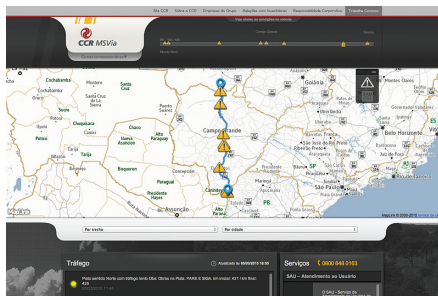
Na CCR | Sobre a CCR | Empresas do Grupo | Relações com Investidores | Responsabilidade Corporativa | Trabalhe Conosco

Veja abaixo as condições da rodovia

CCR MSVia

Campo Grande

Cochabamba
Santa Cruz de la Sierra
Sucre
Potosí
Chuquisaca
Tarija
Chaco
Nova Asuncion
Boqueron
Alto Paraguai
Paraguai
Presidente Hayes
Asunción
Campo Grande
Goiânia
Belo Horizonte
São Paulo
Rio de Janeiro
Curitiba
SP
MG
PR

MapLink © 2006-2016

Por trecho
Por cidade

Tráfego
Atualizado às 09/06/2013 12:00
Pista sentido Norte com tráfego lento Obs: Obras na Pista. FAIXA 2 SIGA km inicial: 421 km final: 423

Serviços
0800 648 0163
SAU – Atendimento ao Usuário